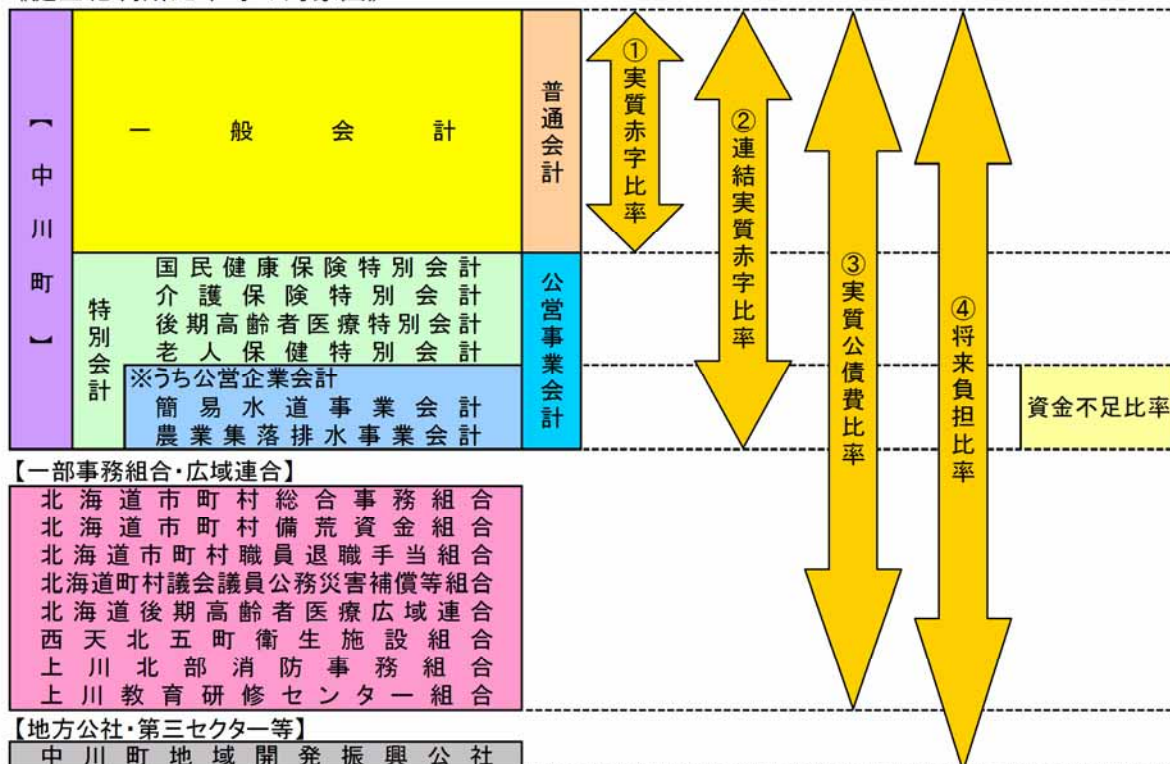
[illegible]

【中川町】

一般会計

普通会計

特別会計

国民健康保険特別会計
介護保険特別会計
後期高齢者医療特別会計
老人保健特別会計

※うち公営企業会計
簡易水道事業会計
農業集落排水事業会計

公営事業会計

①実質赤字比率

②連結実質赤字比率

③実質公債費比率

④将来負担比率

資金不足比率

【一部事務組合・広域連合】
北海道市町村総合事務組合
北海道市町村備荒資金組合
北海道市町村職員退職手当組合
北海道町村議会議員公務災害補償等組合
北海道後期高齢者医療広域連合
西天北五町衛生施設組合
上川北部消防事務組合
上川教育研修センター組合

【地方公社・第三セクター等】
中川町地域開発振興公社